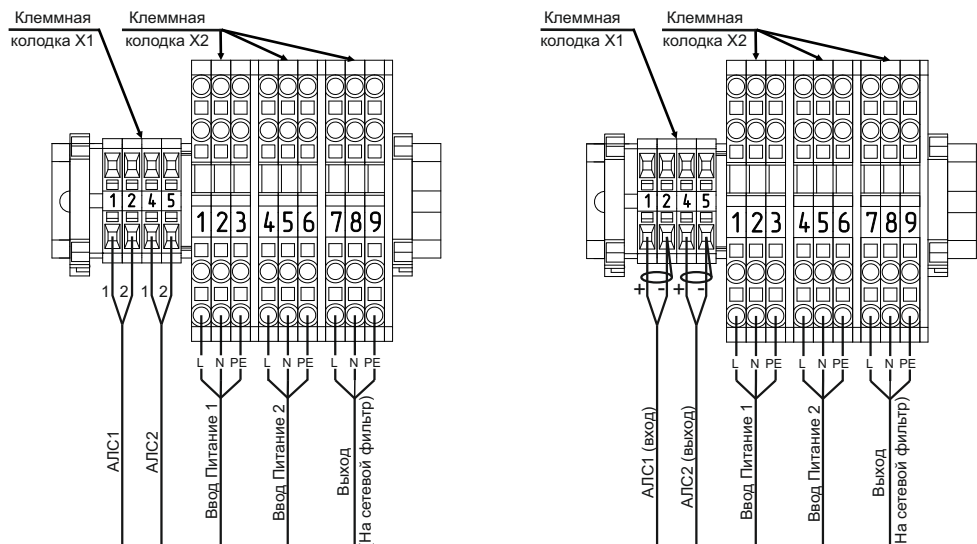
Клеммная колодка X1

Клеммная колодка X2

1 2 4 5

1 2 3 4 5 6 7 8 9

1 2 1 2

L N PE L N PE L N PE

АЛС1

АЛС2

Ввод Питание 1

Ввод Питание 2

Выход
На сетевой фильтр

Клеммная колодка X1

Клеммная колодка X2

1 2 4 5

1 2 3 4 5 6 7 8 9

+ - + -

L N PE L N PE L N PE

АЛС1 (вход)

АЛС2 (выход)

Ввод Питание 1

Ввод Питание 2

Выход
На сетевой фильтр)